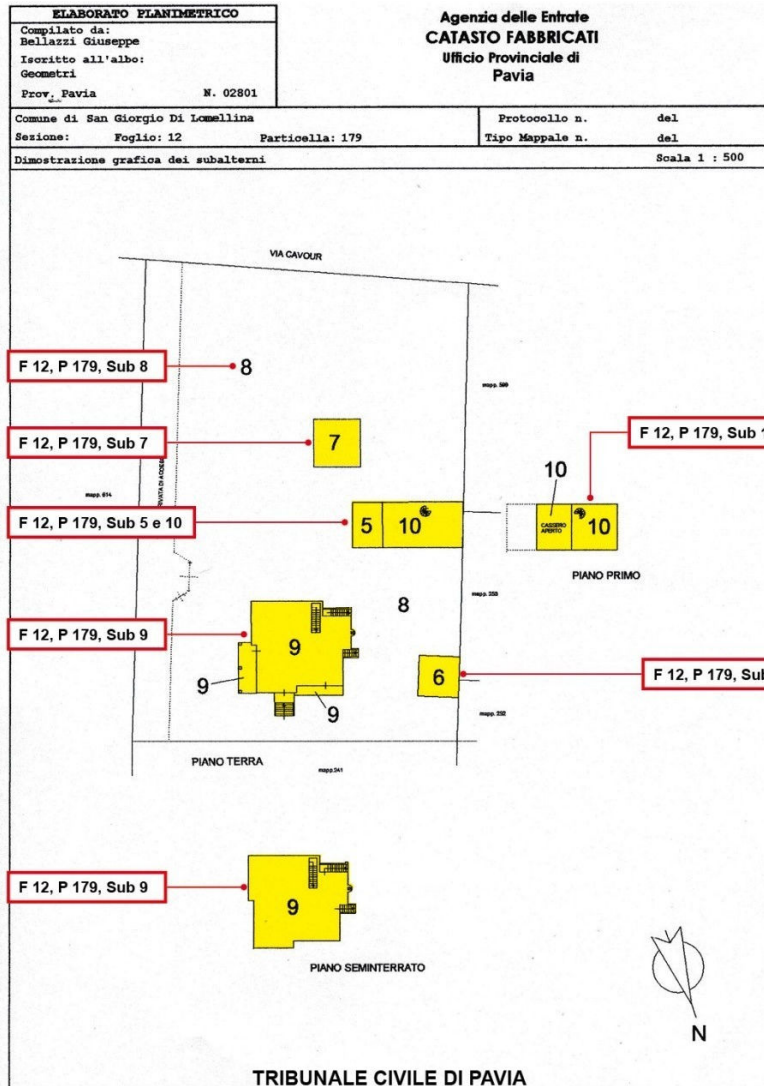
ELABORATO PLANIMETRICO
Compilato da:
Bellazzi Giuseppe
Iscritto all'albo:
Geometri
Prov. Pavia N. 02801

Agenzia delle Entrate
CATASTO FABBRICATI
Ufficio Provinciale di
Pavia

Comune di San Giorgio Di Lomellina
Sezione: Foglio: 12 Particella: 179
Protocollo n. del
Tipo Mappale n. del
Dimostrazione grafica dei subalterni
Scala 1 : 500

VIA CAVOUR

F 12, P 179, Sub 8
8

mapp. 599

F 12, P 179, Sub 7
7

F 12, P 179, Sub 1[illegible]

mapp. 614

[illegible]

F 12, P 179, Sub 5 e 10
5 10

10
CASSERO APERTO 10
PIANO PRIMO

8
mapp. 358

F 12, P 179, Sub 9
9
9
9

6
F 12, P 179, Sub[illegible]

mapp. 352

PIANO TERRA
mapp. 541

F 12, P 179, Sub 9
9
PIANO SEMINTERRATO

N

TRIBUNALE CIVILE DI PAVIA